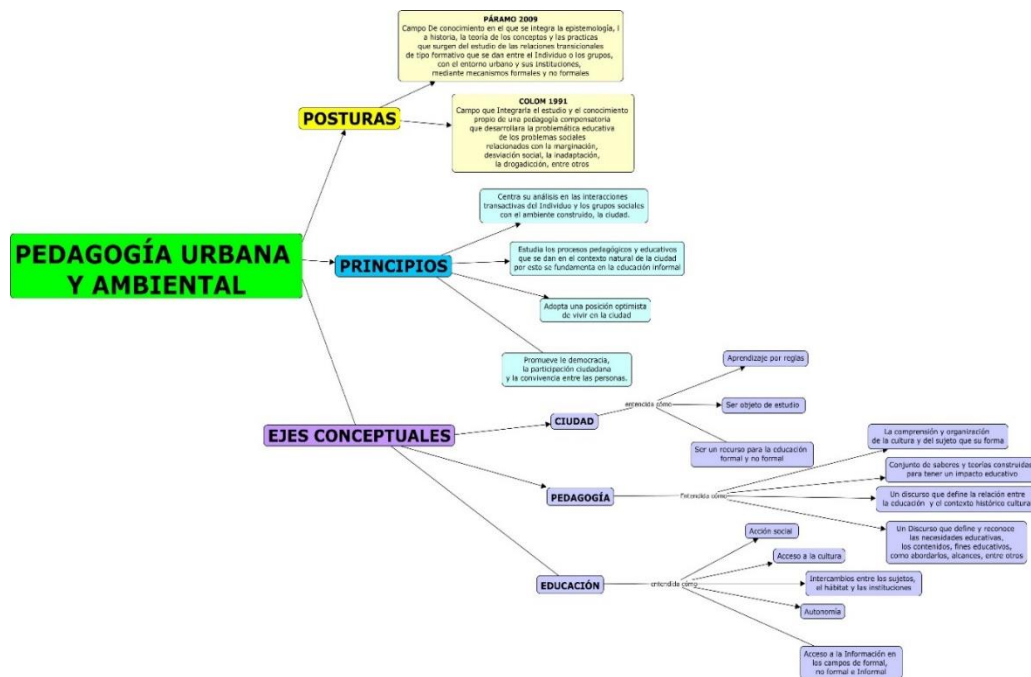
PEDAGOGÍA URBANA Y AMBIENTAL

POSTURAS

PÁRAMO 2009
Campo De conocimiento en el que se integra la epistemología, l a historia, la teoría de los conceptos y las practicas que surgen del estudio de las relaciones transicionales de tipo formativo que se dan entre el Individuo o los grupos, con el entorno urbano y sus instituciones, mediante mecanismos formales y no formales

COLOM 1991
Campo que Integraría el estudio y el conocimiento propio de una pedagogía compensatoria que desarrollara la problemática educativa de los problemas sociales relacionados con la marginación, desviación social, la inadaptación, la drogadicción, entre otros

PRINCIPIOS

Centra su análisis en las interacciones transactivas del Individuo y los grupos sociales con el ambiente construido, la ciudad.

Estudia los procesos pedagógicos y educativos que se dan en el contexto natural de la ciudad por esto se fundamenta en la educación informal

Adopta una posición optimista de vivir en la ciudad

Promueve le democracia, la participación ciudadana y la convivencia entre las personas.

EJES CONCEPTUALES

CIUDAD
entendida como
Aprendizaje por reglas
Ser objeto de estudio
Ser un recurso para la educación formal y no formal

PEDAGOGÍA
Entendida como
La comprensión y organización de la cultura y del sujeto que su forma
Conjunto de saberes y teorías construidas para tener un impacto educativo
Un discurso que define la relación entre la educación y el contexto histórico cultural
Un Discurso que define y reconoce las necesidades educativas, los contenidos, fines educativos, como abordarlos, alcances, entre otros

EDUCACIÓN
entendida como
Acción social
Acceso a la cultura
Intercambios entre los sujetos, el hábitat y las instituciones
Autonomía
Acceso a la Información en los campos de formal, no formal e Informal